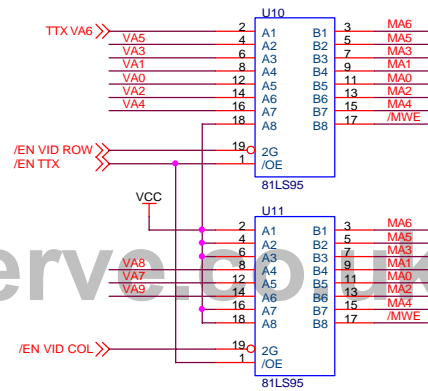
U10

TTX VA6 2 A1 B1 3 MA6
VA5 4 A2 B2 5 MA5
VA3 6 A3 B3 7 MA3
VA1 8 A4 B4 9 MA1
VA0 12 A5 B5 11 MA0
VA2 14 A6 B6 13 MA2
VA4 16 A7 B7 15 MA4
18 A8 B8 17 /MWE

/EN VID ROW 19 2G
/EN TTX 1 /OE

81LS95

VCC

U11

2 A1 B1 3 MA6
4 A2 B2 5 MA5
6 A3 B3 7 MA3
VA8 8 A4 B4 9 MA1
VA7 12 A5 B5 11 MA0
VA9 14 A6 B6 13 MA2
16 A7 B7 15 MA4
18 A8 B8 17 /MWE

/EN VID COL 19 2G
1 /OE

81LS95

erve.co.uk